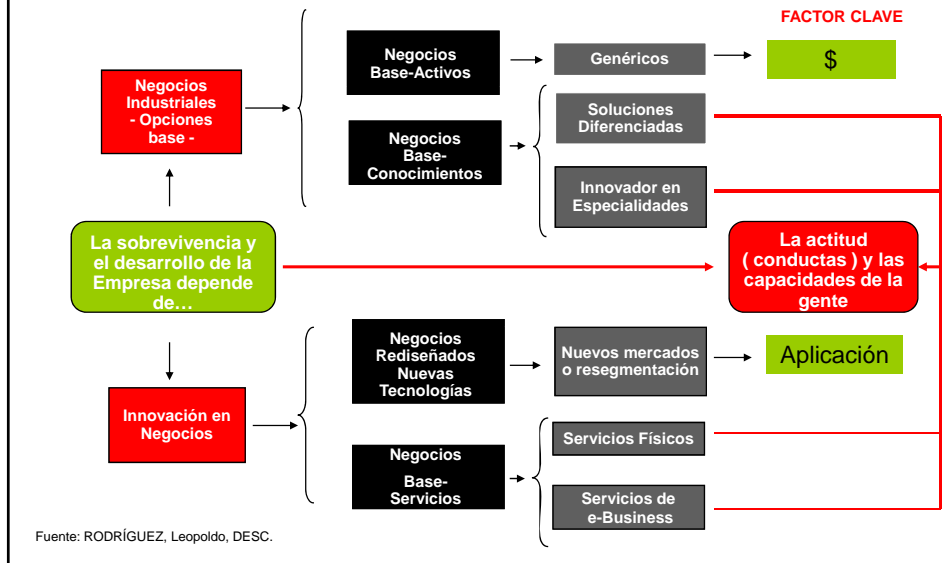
FACTOR CLAVE

Negocios Industriales - Opciones base -

Negocios Base-Activos

Genéricos

$

Negocios Base-Conocimientos

Soluciones Diferenciadas

Innovador en Especialidades

La sobrevivencia y el desarrollo de la Empresa depende de…

La actitud ( conductas ) y las capacidades de la gente

Innovación en Negocios

Negocios Rediseñados Nuevas Tecnologías

Nuevos mercados o resegmentación

Aplicación

Negocios Base-Servicios

Servicios Físicos

Servicios de e-Business

Fuente: RODRÍGUEZ, Leopoldo, DESC.